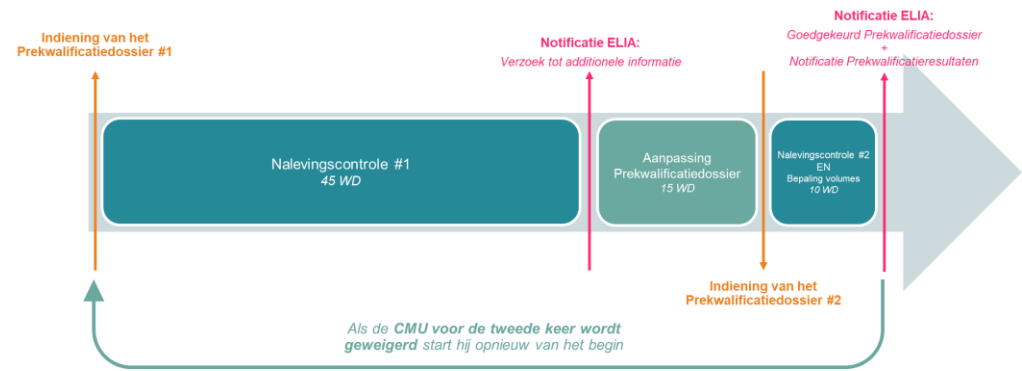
Indiening van het Prekwalificatiedossier #1

Notificatie ELIA:
Verzoek tot additionele informatie

Notificatie ELIA:
Goedgekeurd Prekwalificatiedossier
+
Notificatie Prekwalificatieresultaten

Nalevingscontrole #1
45 WD

Aanpassing Prekwalificatiedossier
15 WD

Nalevingscontrole #2
EN
Bepaling volumes
10 WD

Indiening van het Prekwalificatiedossier #2

Als de CMU voor de tweede keer wordt geweigerd start hij opnieuw van het begin